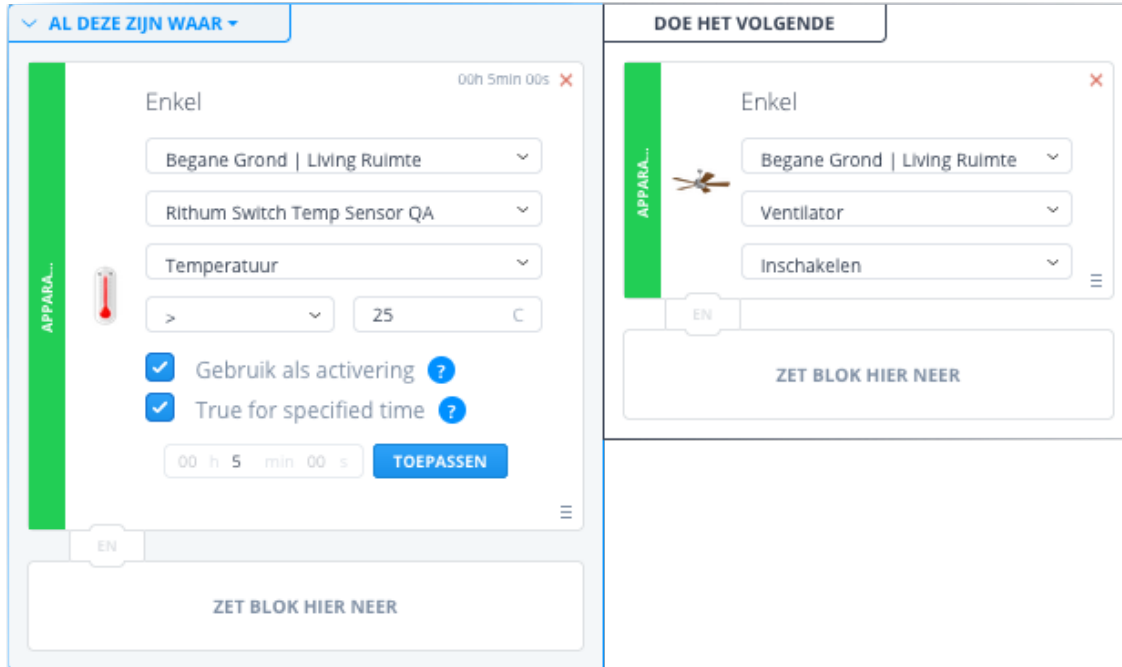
AL DEZE ZIJN WAAR

DOE HET VOLGENDE

APPARA...

00h 5min 00s ×

Enkel

Begane Grond | Living Ruimte

Rithum Switch Temp Sensor QA

Temperatuur

>

25 C

Gebruik als activering ?

True for specified time ?

00 h 5 min 00 s

TOEPASSEN

EN

ZET BLOK HIER NEER

APPARA...

×

Enkel

Begane Grond | Living Ruimte

Ventilator

Inschakelen

EN

ZET BLOK HIER NEER